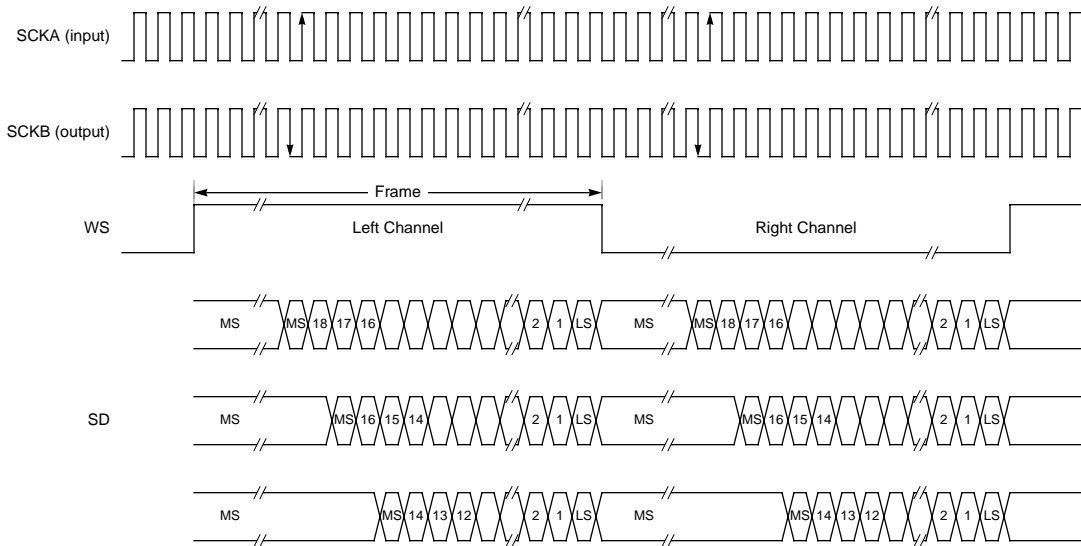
SCKA (input)

SCKB (output)

Frame

WS

Left Channel

Right Channel

SD

MS MS 18 17 16 2 1 LS MS MS 18 17 16 2 1 LS

MS MS 16 15 14 2 1 LS MS MS 16 15 14 2 1 LS

MS MS 14 13 12 2 1 LS MS MS 14 13 12 2 1 LS